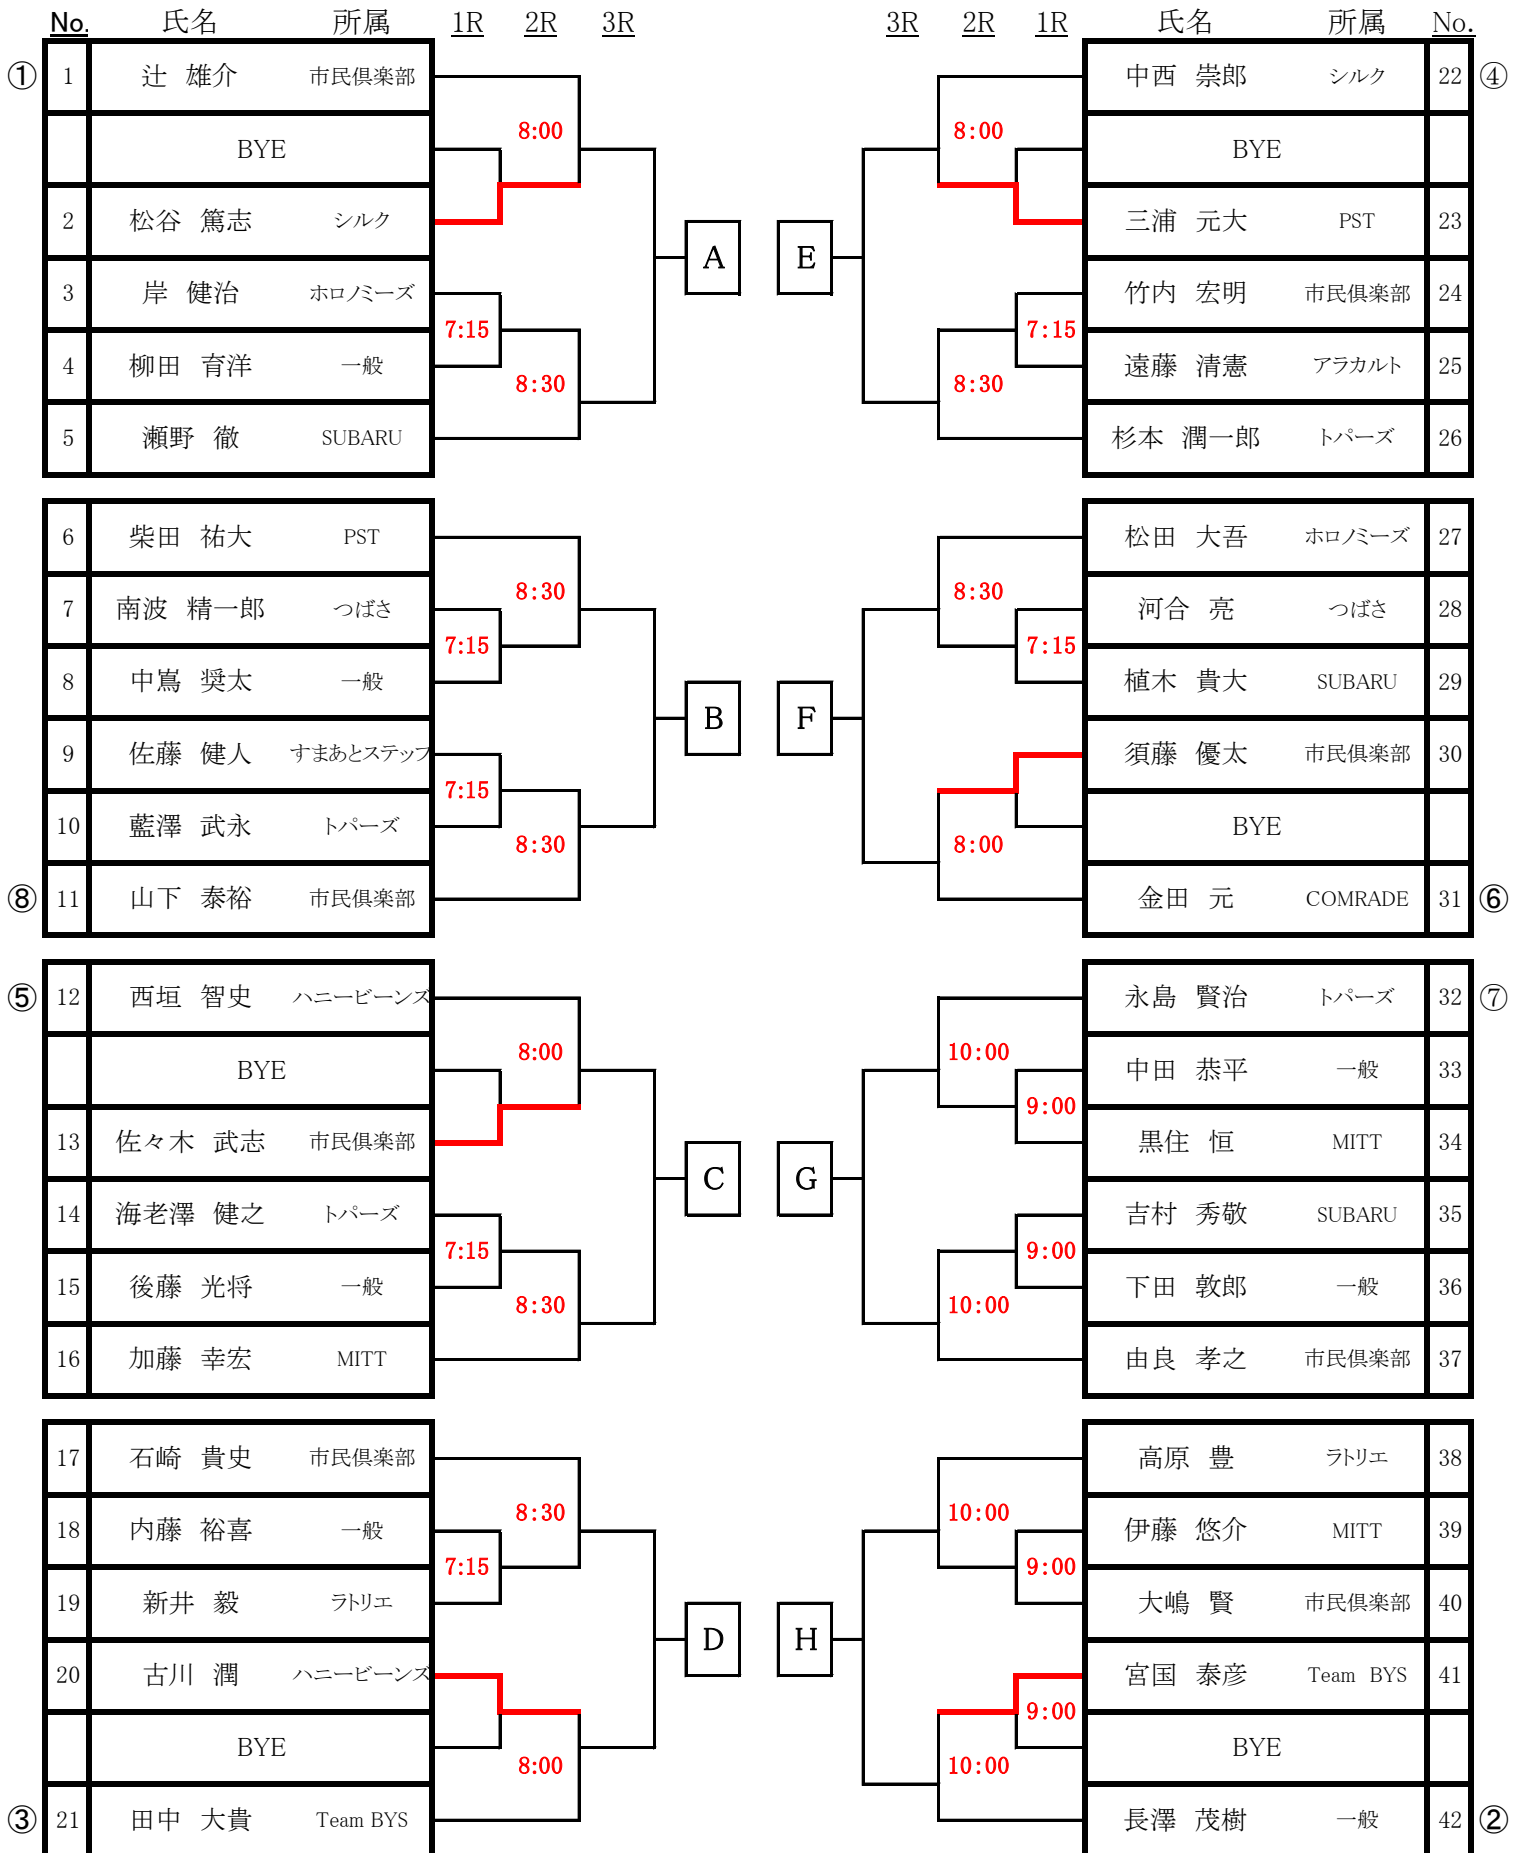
| No. | 氏名 | 所属 | 1R | 2R | 3R |
|---|---|---|---|---|---|
| ① 1 | 辻　雄介 | 市民倶楽部 | | 8:00 | |
| | BYE | | | | |
| 2 | 松谷　篤志 | シルク | | | A |
| 3 | 岸　健治 | ホロノミーズ | 7:15 | | |
| 4 | 柳田　育洋 | 一般 | | 8:30 | |
| 5 | 瀬野　徹 | SUBARU | | | |
| 6 | 柴田　祐大 | PST | | 8:30 | |
| 7 | 南波　精一郎 | つばさ | 7:15 | | |
| 8 | 中嶌　奨太 | 一般 | | | B |
| 9 | 佐藤　健人 | すまあとステップ | 7:15 | | |
| 10 | 藍澤　武永 | トパーズ | | 8:30 | |
| ⑧ 11 | 山下　泰裕 | 市民倶楽部 | | | |
| ⑤ 12 | 西垣　智史 | ハニービーンズ | | 8:00 | |
| | BYE | | | | |
| 13 | 佐々木　武志 | 市民倶楽部 | | | C |
| 14 | 海老澤　健之 | トパーズ | 7:15 | | |
| 15 | 後藤　光将 | 一般 | | 8:30 | |
| 16 | 加藤　幸宏 | MITT | | | |
| 17 | 石崎　貴史 | 市民倶楽部 | | 8:30 | |
| 18 | 内藤　裕喜 | 一般 | 7:15 | | |
| 19 | 新井　毅 | ラトリエ | | | D |
| 20 | 古川　潤 | ハニービーンズ | | | |
| | BYE | | | 8:00 | |
| ③ 21 | 田中　大貴 | Team BYS | | | |

| 3R | 2R | 1R | 氏名 | 所属 | No. |
|---|---|---|---|---|---|
| | 8:00 | | 中西　崇郎 | シルク | 22 ④ |
| | | | BYE | | |
| E | | | 三浦　元大 | PST | 23 |
| | | 7:15 | 竹内　宏明 | 市民倶楽部 | 24 |
| | 8:30 | | 遠藤　清憲 | アラカルト | 25 |
| | | | 杉本　潤一郎 | トパーズ | 26 |
| | 8:30 | | 松田　大吾 | ホロノミーズ | 27 |
| | | 7:15 | 河合　亮 | つばさ | 28 |
| F | | | 植木　貴大 | SUBARU | 29 |
| | | | 須藤　優太 | 市民倶楽部 | 30 |
| | 8:00 | | BYE | | |
| | | | 金田　元 | COMRADE | 31 ⑥ |
| | 10:00 | | 永島　賢治 | トパーズ | 32 ⑦ |
| | | 9:00 | 中田　恭平 | 一般 | 33 |
| G | | | 黒住　恒 | MITT | 34 |
| | | 9:00 | 吉村　秀敬 | SUBARU | 35 |
| | 10:00 | | 下田　敦郎 | 一般 | 36 |
| | | | 由良　孝之 | 市民倶楽部 | 37 |
| | 10:00 | | 高原　豊 | ラトリエ | 38 |
| | | 9:00 | 伊藤　悠介 | MITT | 39 |
| H | | | 大嶋　賢 | 市民倶楽部 | 40 |
| | | 9:00 | 宮国　泰彦 | Team BYS | 41 |
| | 10:00 | | BYE | | |
| | | | 長澤　茂樹 | 一般 | 42 ② |